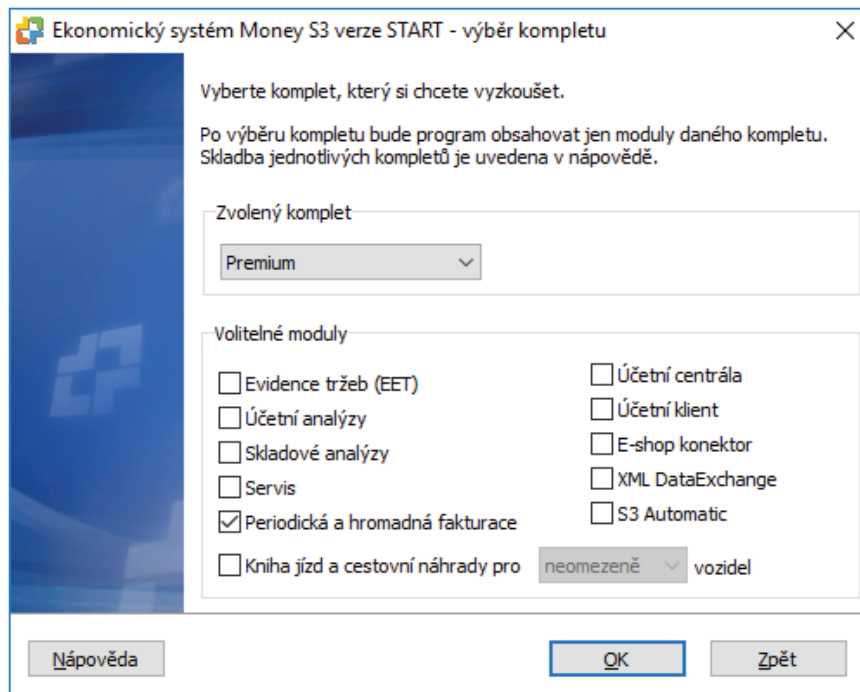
Ekonomický systém Money S3 verze START - výběr kompletu

Vyberte komplet, který si chcete vyzkoušet.

Po výběru kompletu bude program obsahovat jen moduly daného kompletu. Skladba jednotlivých kompletů je uvedena v nápovědě.

Zvolený komplet

Premium

Volitelné moduly

Evidence tržeb (EET)

Účetní analýzy

Skladové analýzy

Servis

Periodická a hromadná fakturace

Kniha jízd a cestovní náhrady pro neomezeně vozidel

Účetní centrála

Účetní klient

E-shop konektor

XML DataExchange

S3 Automatic

Nápověda

OK

Zpět